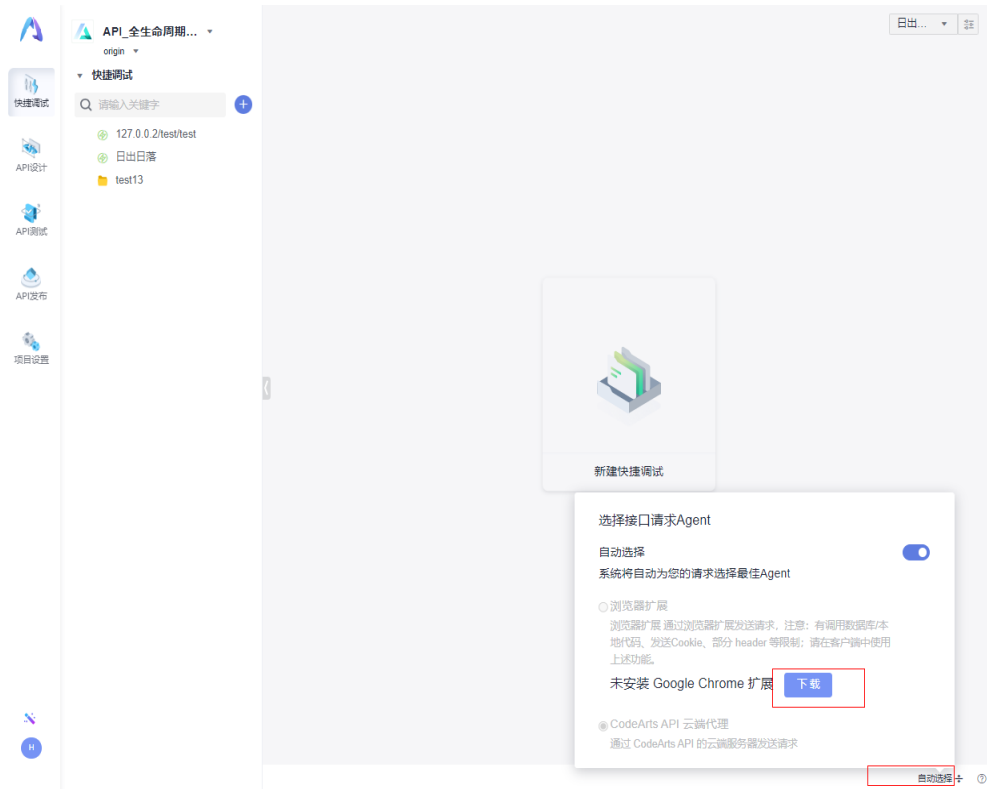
API_全生命周期...
origin

快捷调试
API设计
API测试
API发布
项目设置

快捷调试
请输入关键字
127.0.0.2/test/test
日出日落
test13

日出...

新建快捷调试

选择接口请求Agent
自动选择
系统将自动为您的请求选择最佳Agent
浏览器扩展
浏览器扩展 通过浏览器扩展发送请求。注意：有调用数据库/本地代码、发送Cookie、部分 header 等限制；请在客户端中使用上述功能。
未安装 Google Chrome 扩展 下载
CodeArts API 云端代理
通过 CodeArts API 的云端服务器发送请求

H

自动选择